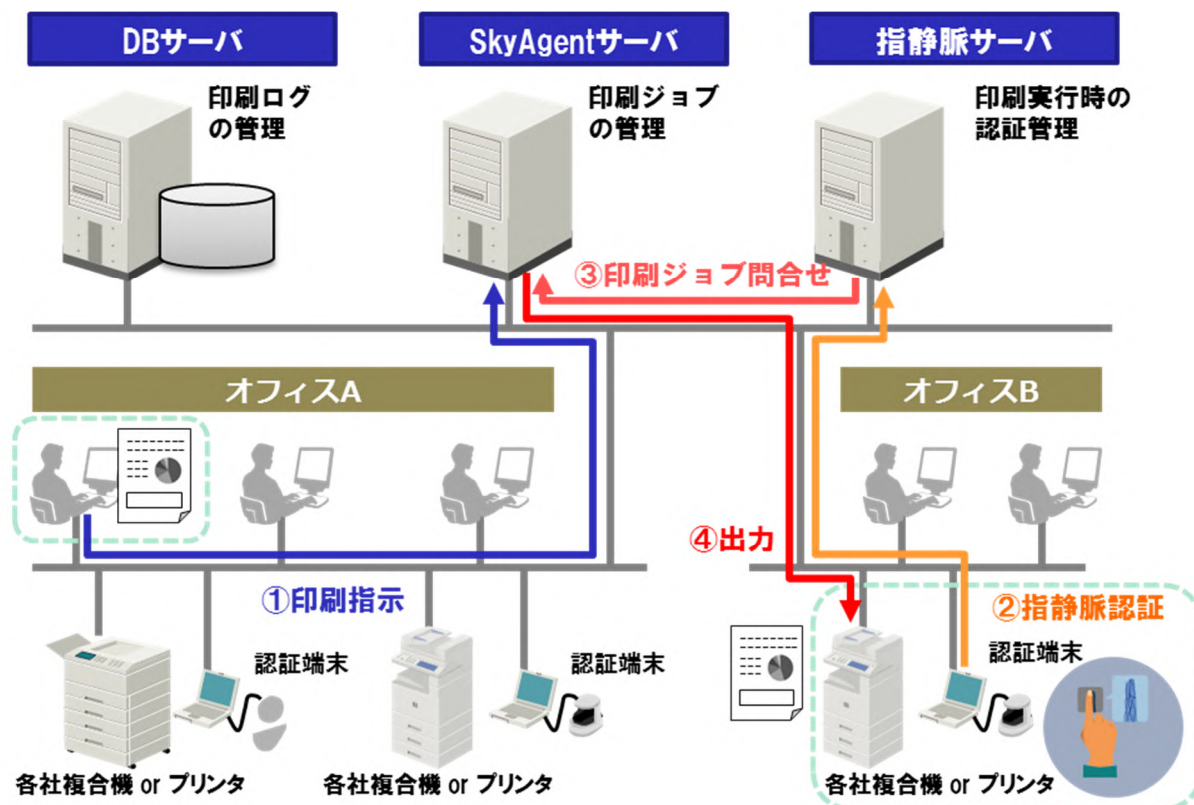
DBサーバ

印刷ログの管理

SkyAgentサーバ

印刷ジョブの管理

指静脈サーバ

印刷実行時の認証管理

③印刷ジョブ問合せ

オフィスA

オフィスB

④出力

①印刷指示

②指静脈認証

認証端末

認証端末

認証端末

各社複合機 or プリンタ

各社複合機 or プリンタ

各社複合機 or プリンタ